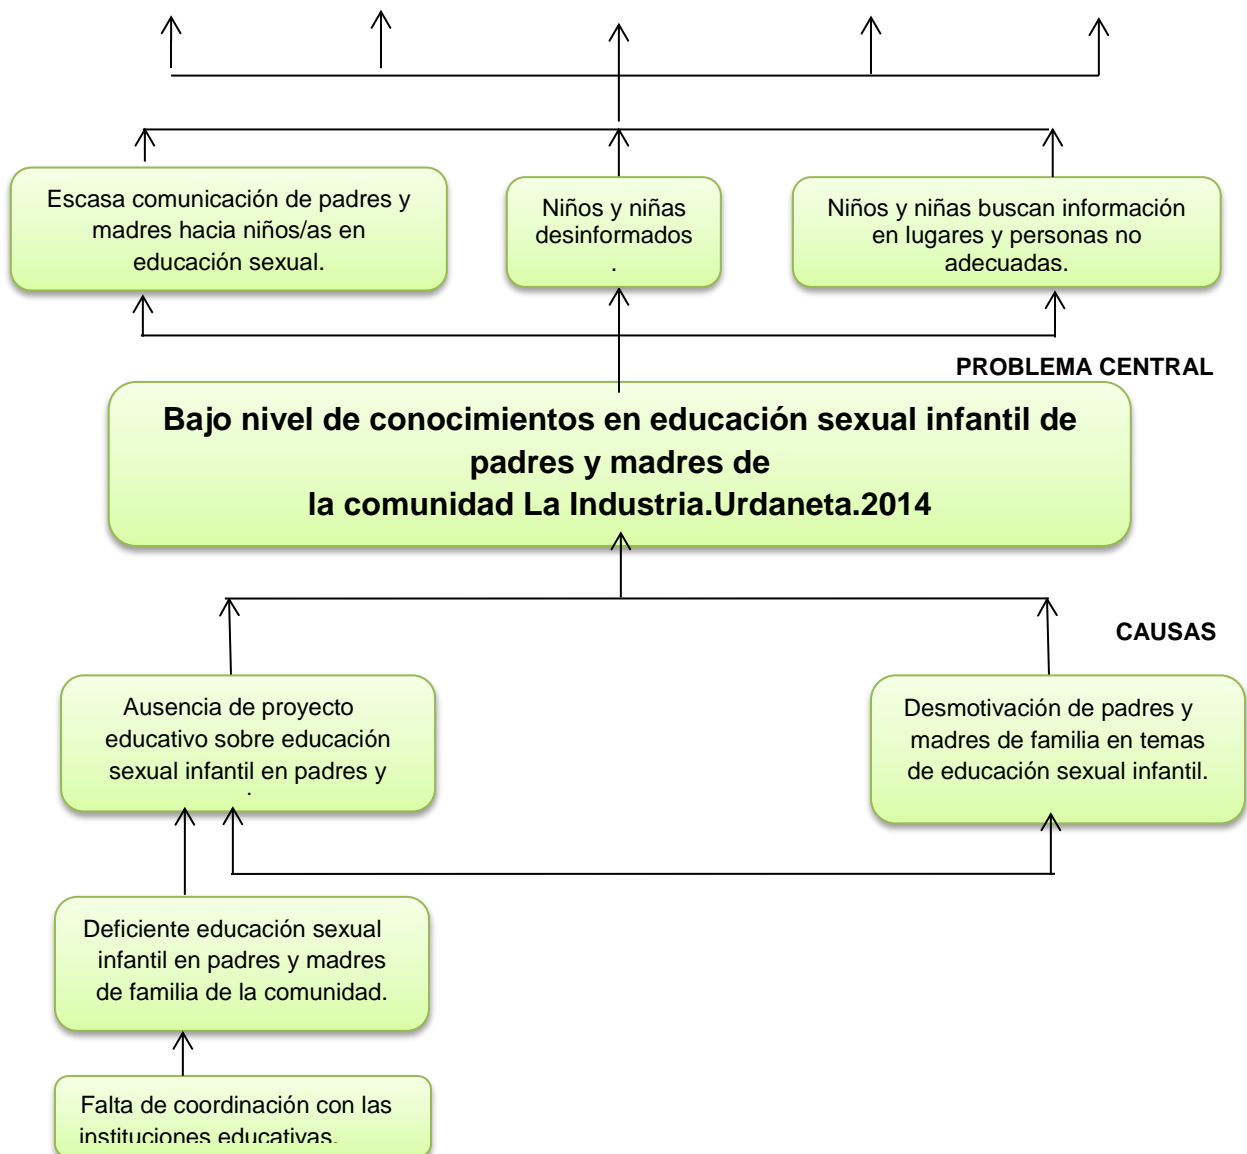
Escasa comunicación de padres y madres hacia niños/as en educación sexual.

Niños y niñas desinformados
.

Niños y niñas buscan información en lugares y personas no adecuadas.

PROBLEMA CENTRAL

Bajo nivel de conocimientos en educación sexual infantil de padres y madres de
la comunidad La Industria.Urdaneta.2014

CAUSAS

Ausencia de proyecto educativo sobre educación sexual infantil en padres y
.

Desmotivación de padres y madres de familia en temas de educación sexual infantil.

Deficiente educación sexual infantil en padres y madres de familia de la comunidad.

Falta de coordinación con las instituciones educativas.